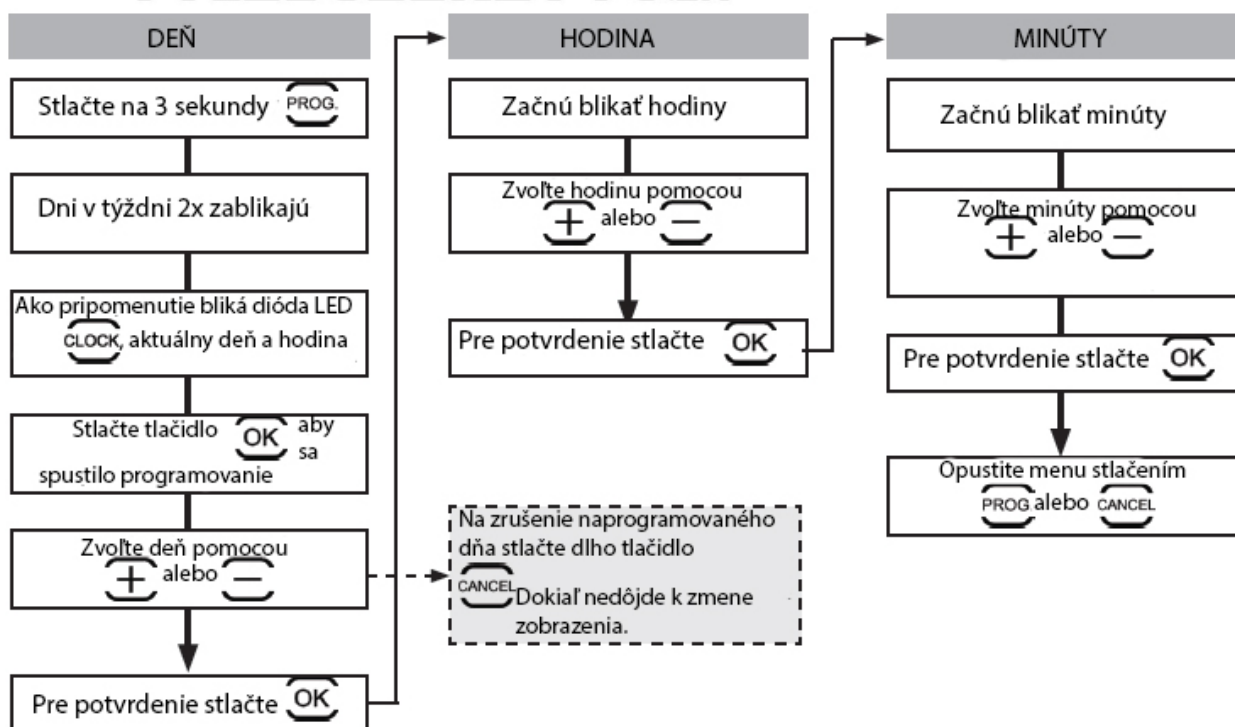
DEŇ

Stlačte na 3 sekundy PROG.

Dni v týždni 2x zablikajú

Ako pripomenutie bliká dióda LED CLOCK, aktuálny deň a hodina

Stlačte tlačidlo OK aby sa spustilo programovanie

Zvoľte deň pomocou + alebo −

Pre potvrdenie stlačte OK

Na zrušenie naprogramovaného dňa stlačte dlho tlačidlo CANCEL Dokiaľ nedôjde k zmene zobrazenia.

HODINA

Začnú blikať hodiny

Zvoľte hodinu pomocou + alebo −

Pre potvrdenie stlačte OK

MINÚTY

Začnú blikať minúty

Zvoľte minúty pomocou + alebo −

Pre potvrdenie stlačte OK

Opustite menu stlačením PROG alebo CANCEL